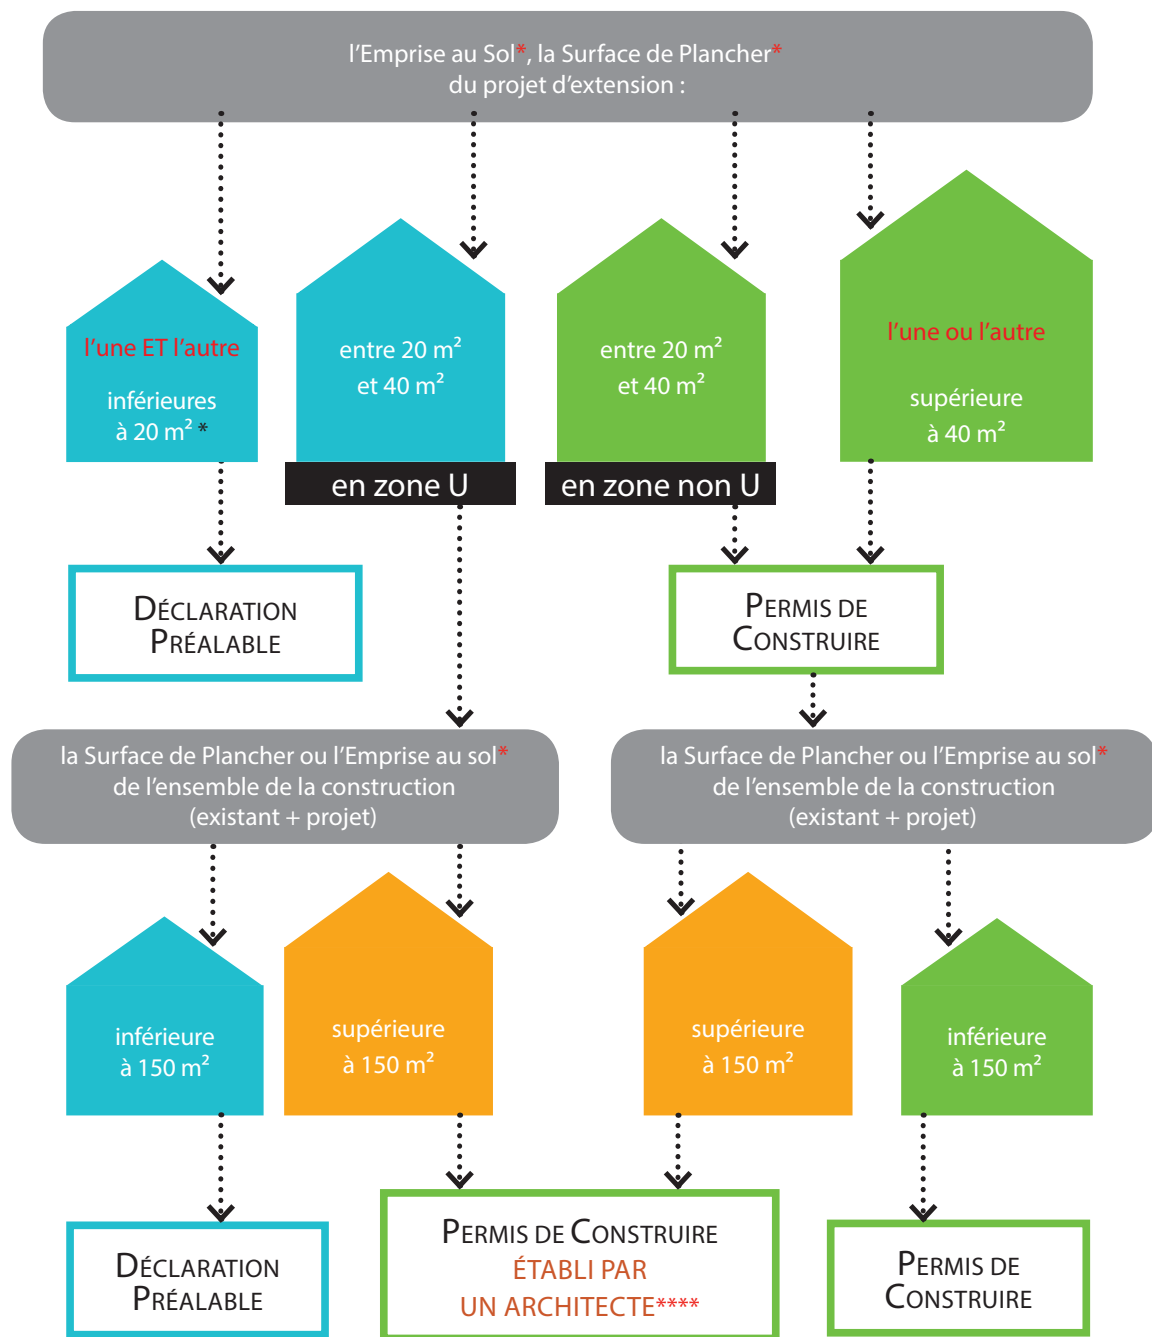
l'Emprise au Sol*, la Surface de Plancher*
du projet d'extension :

l'une ET l'autre

inférieures
à 20 m² *

entre 20 m²
et 40 m²

en zone U

entre 20 m²
et 40 m²

en zone non U

l'une ou l'autre

supérieure
à 40 m²

DÉCLARATION
PRÉALABLE

PERMIS DE
CONSTRUIRE

la Surface de Plancher ou l'Emprise au sol*
de l'ensemble de la construction
(existant + projet)

la Surface de Plancher ou l'Emprise au sol*
de l'ensemble de la construction
(existant + projet)

inférieure
à 150 m²

supérieure
à 150 m²

supérieure
à 150 m²

inférieure
à 150 m²

DÉCLARATION
PRÉALABLE

PERMIS DE CONSTRUIRE
ÉTABLI PAR
UN ARCHITECTE****

PERMIS DE
CONSTRUIRE